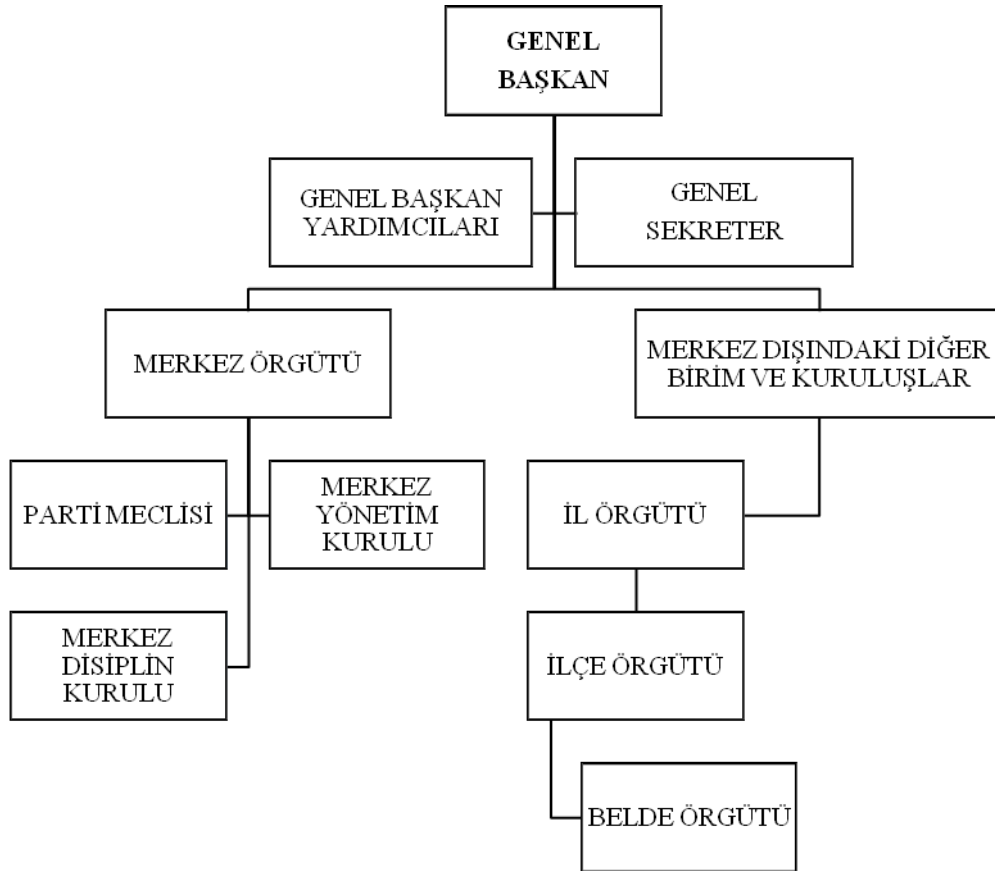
GENEL BAŞKAN

GENEL BAŞKAN YARDIMCILARI

GENEL SEKRETER

MERKEZ ÖRGÜTÜ

MERKEZ DIŞINDAKİ DİĞER BİRİM VE KURULUŞLAR

PARTİ MECLİSİ

MERKEZ YÖNETİM KURULU

İL ÖRGÜTÜ

MERKEZ DİSİPLİN KURULU

İLÇE ÖRGÜTÜ

BELDE ÖRGÜTÜ